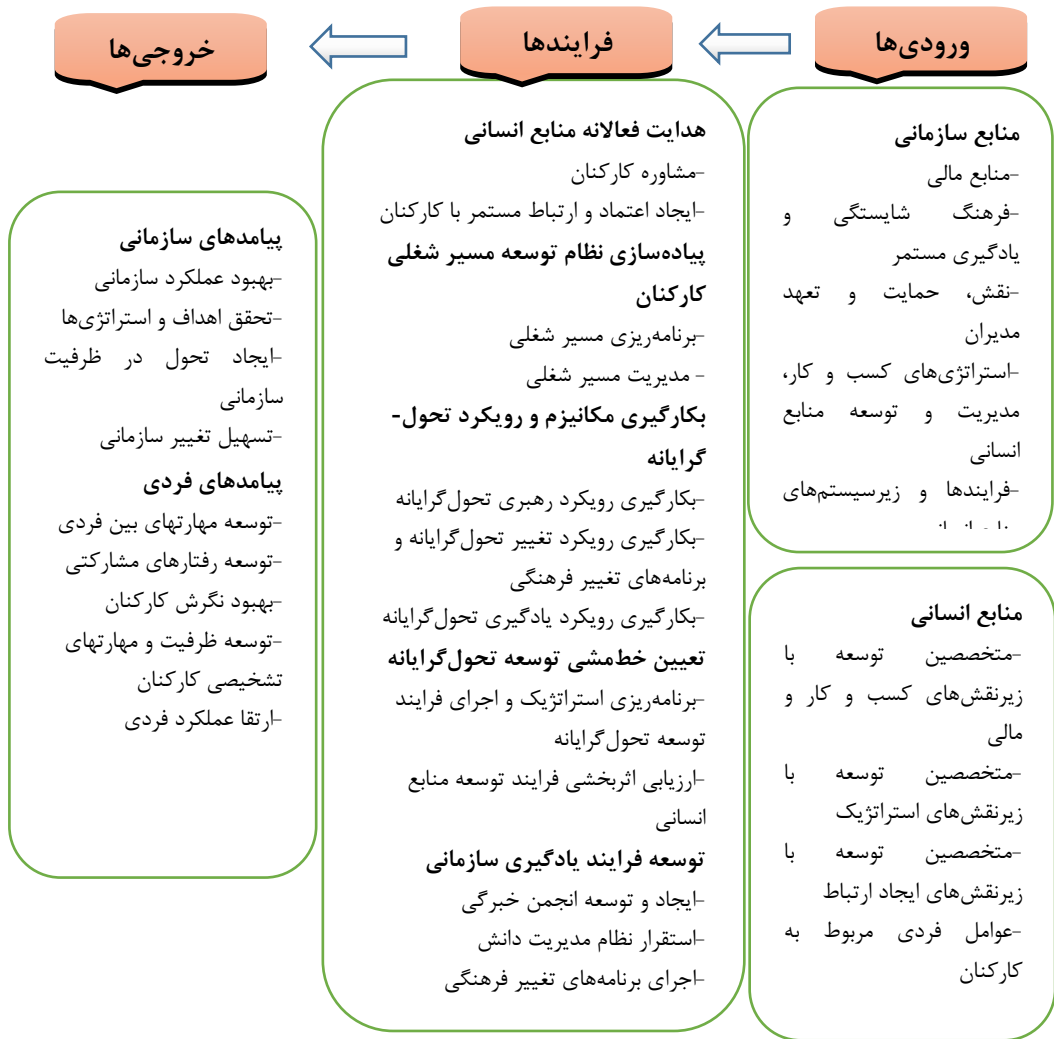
ورودی‌ها

فرایندها

خروجی‌ها

منابع سازمانی
-منابع مالی
-فرهنگ شایستگی و یادگیری مستمر
-نقش، حمایت و تعهد مدیران
-استراتژی‌های کسب و کار، مدیریت و توسعه منابع انسانی
-فرایندها و زیرسیستم‌های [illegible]

منابع انسانی
-متخصصین توسعه با زیرنقش‌های کسب و کار و مالی
-متخصصین توسعه با زیرنقش‌های استراتژیک
-متخصصین توسعه با زیرنقش‌های ایجاد ارتباط
-عوامل فردی مربوط به کارکنان

هدایت فعالانه منابع انسانی
-مشاوره کارکنان
-ایجاد اعتماد و ارتباط مستمر با کارکنان
پیاده‌سازی نظام توسعه مسیر شغلی کارکنان
-برنامه‌ریزی مسیر شغلی
- مدیریت مسیر شغلی
بکارگیری مکانیزم و رویکرد تحول-گرایانه
-بکارگیری رویکرد رهبری تحول‌گرایانه
-بکارگیری رویکرد تغییر تحول‌گرایانه و برنامه‌های تغییر فرهنگی
-بکارگیری رویکرد یادگیری تحول‌گرایانه
تعیین خط‌مشی توسعه تحول‌گرایانه
-برنامه‌ریزی استراتژیک و اجرای فرایند توسعه تحول‌گرایانه
-ارزیابی اثربخشی فرایند توسعه منابع انسانی
توسعه فرایند یادگیری سازمانی
-ایجاد و توسعه انجمن خبرگی
-استقرار نظام مدیریت دانش
-اجرای برنامه‌های تغییر فرهنگی

پیامدهای سازمانی
-بهبود عملکرد سازمانی
-تحقق اهداف و استراتژی‌ها
-ایجاد تحول در ظرفیت سازمانی
-تسهیل تغییر سازمانی
پیامدهای فردی
-توسعه مهارتهای بین فردی
-توسعه رفتارهای مشارکتی
-بهبود نگرش کارکنان
-توسعه ظرفیت و مهارتهای تشخیصی کارکنان
-ارتقا عملکرد فردی